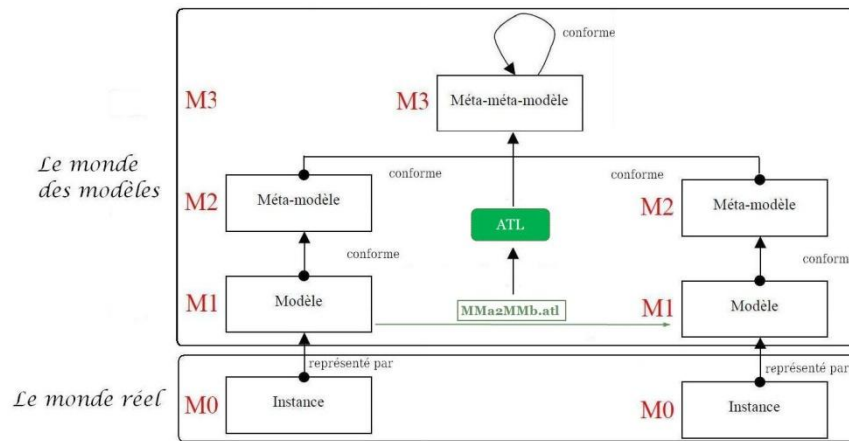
conforme

M3

M3 Méta-méta-modèle

Le monde des modèles

conforme

conforme

M2 Méta-modèle

M2 Méta-modèle

ATL

conforme

conform

M1 Modèle

MMa2MMb.atl

M1 Modèle

représenté par

représenté par

Le monde réel

M0 Instance

M0 Instance